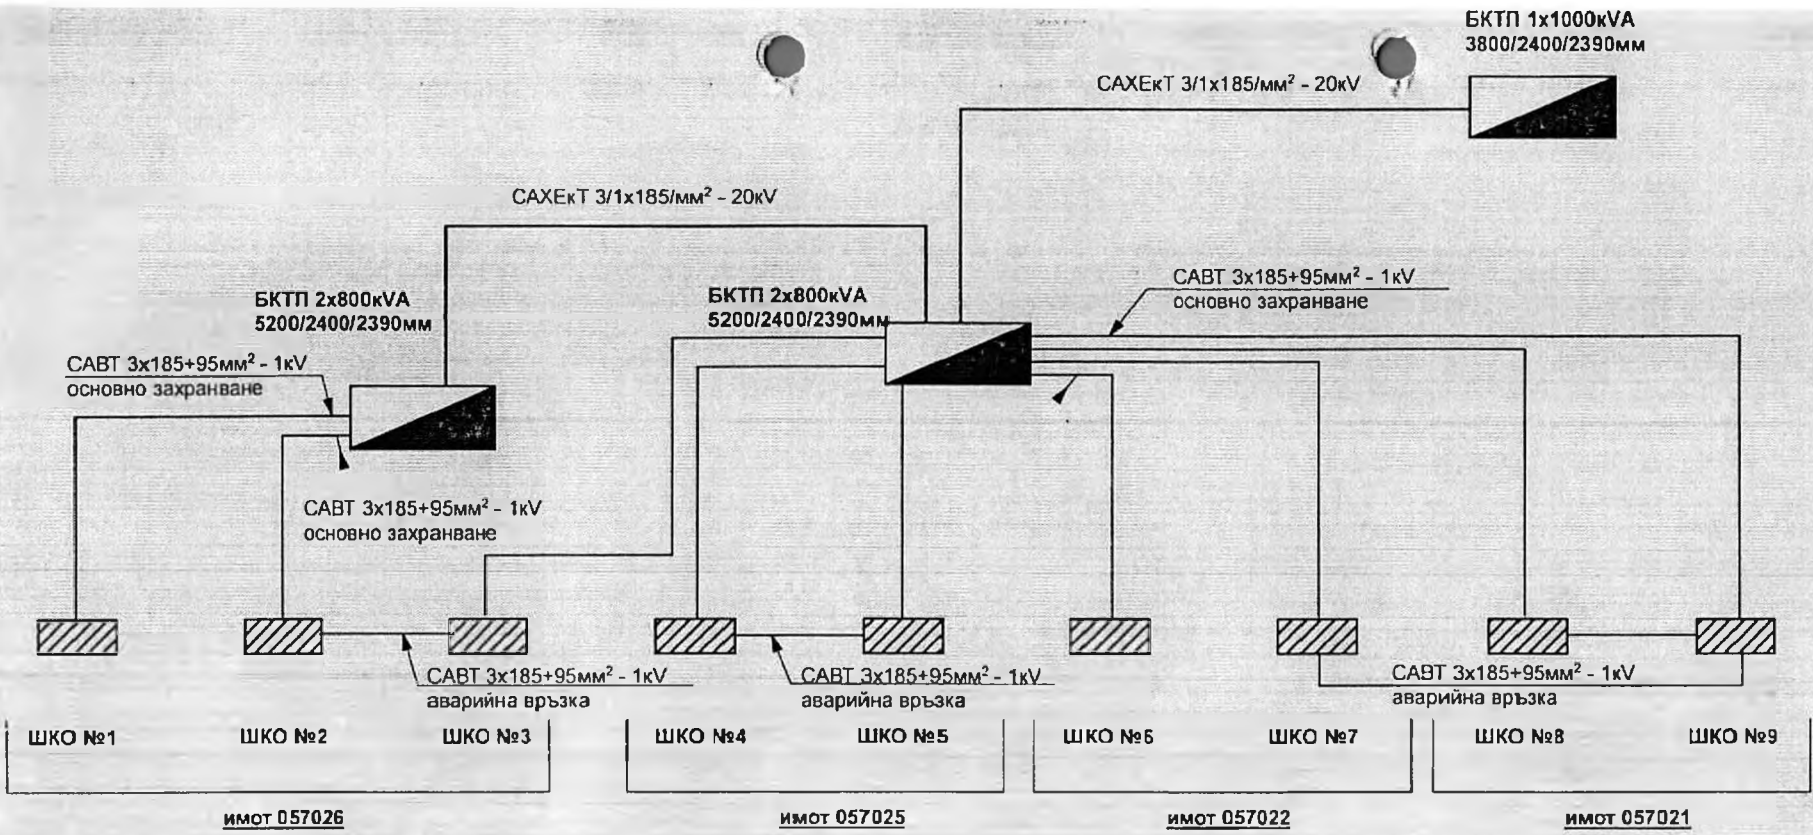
БКТП 1х1000кVA
3800/2400/2390мм

САХЕкТ 3/1х185/мм$^2$ - 20кV

САХЕкТ 3/1х185/мм$^2$ - 20кV

БКТП 2х800кVA
5200/2400/2390мм

БКТП 2х800кVA
5200/2400/2390мм

САВТ 3х185+95мм$^2$ - 1кV
основно захранване

САВТ 3х185+95мм$^2$ - 1кV
основно захранване

САВТ 3х185+95мм$^2$ - 1кV
основно захранване

САВТ 3х185+95мм$^2$ - 1кV
аварийна връзка

САВТ 3х185+95мм$^2$ - 1кV
аварийна връзка

САВТ 3х185+95мм$^2$ - 1кV
аварийна връзка

ШКО №1 ШКО №2 ШКО №3

ШКО №4 ШКО №5

ШКО №6 ШКО №7

ШКО №8 ШКО №9

имот 057026

имот 057025

имот 057022

имот 057021